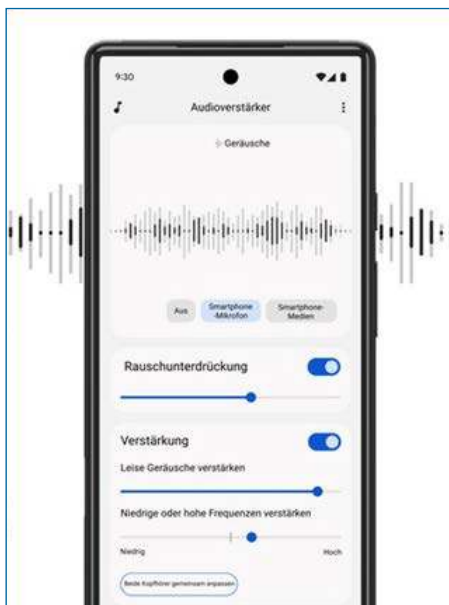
9:30

Audioverstärker

Geräusche

Aus

Smartphone-Mikrofon

Smartphone-Medien

Rauschunterdrückung

Verstärkung

Leise Geräusche verstärken

Niedrige oder hohe Frequenzen verstärken

Niedrig

Hoch

Beide Kopfhörer gemeinsam anpassen